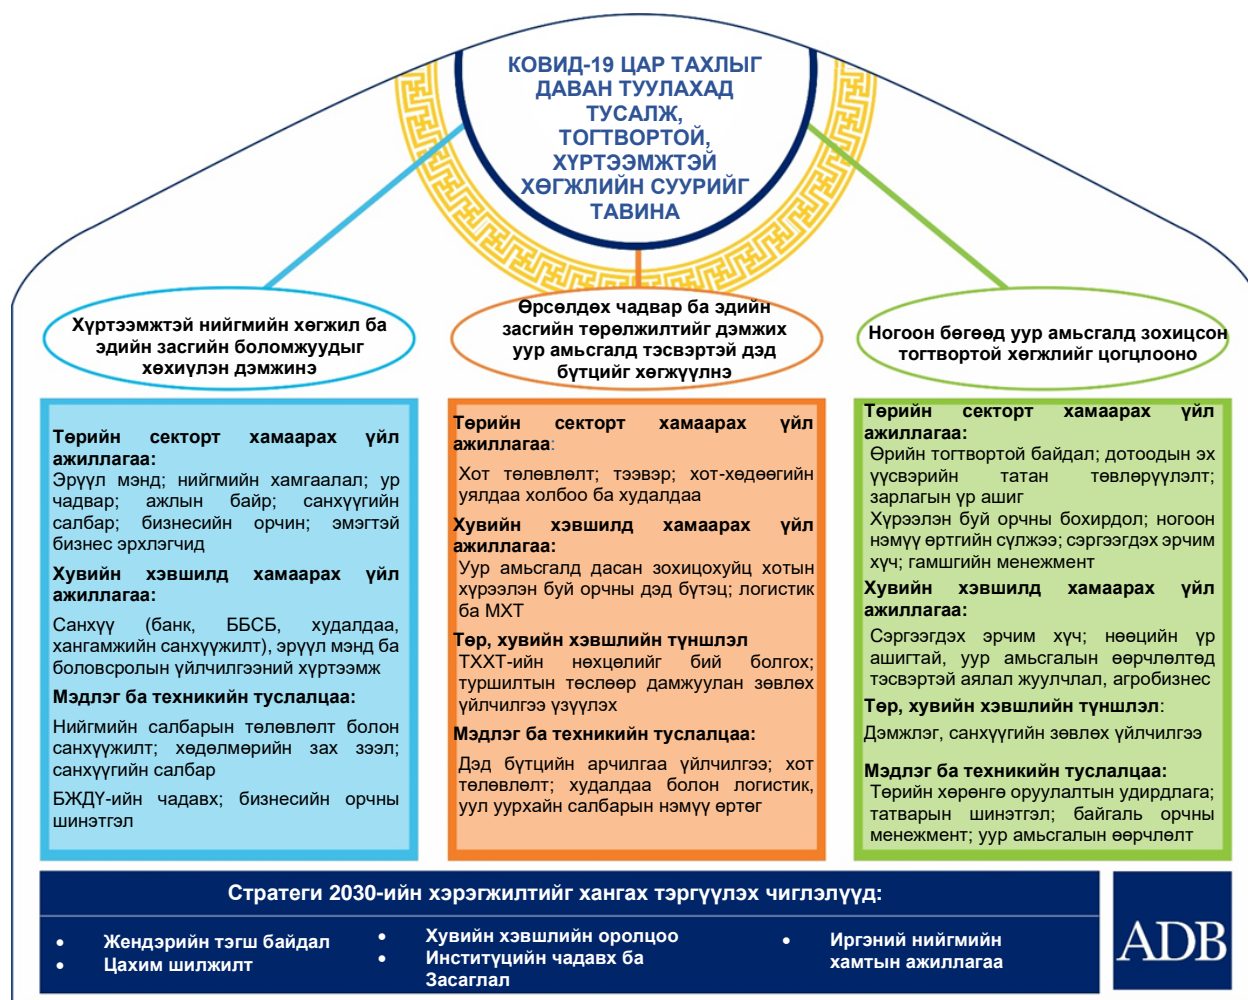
КОВИД-19 ЦАР ТАХЛЫГ ДАВАН ТУУЛАХАД ТУСАЛЖ, ТОГТВОРТОЙ, ХҮРТЭЭМЖТЭЙ ХӨГЖЛИЙН СУУРИЙГ ТАВИНА

Хүртээмжтэй нийгмийн хөгжил ба эдийн засгийн боломжуудыг хөхиүлэн дэмжинэ

Өрсөлдөх чадвар ба эдийн засгийн төрөлжилтийг дэмжих уур амьсгалд тэсвэртэй дэд бүтцийг хөгжүүлнэ

Ногоон бөгөөд уур амьсгалд зохицсон тогтвортой хөгжлийг цогцлооно

Төрийн сектор хамаарах үйл ажиллагаа:
Эрүүл мэнд; нийгмийн хамгаалал; ур чадвар; ажлын байр; санхүүгийн салбар; бизнесийн орчин; эмэгтэй бизнес эрхлэгчид

Хувийн хэвшилд хамаарах үйл ажиллагаа:
Санхүү (банк, ББСБ, худалдаа, хангамжийн санхүүжилт), эрүүл мэнд ба боловсролын үйлчилгээний хүртээмж

Мэдлэг ба техникийн туслалцаа:
Нийгмийн салбарын төлөвлөлт болон санхүүжилт; хөдөлмөрийн зах зээл; санхүүгийн салбар

БЖДҮ-ийн чадавх; бизнесийн орчны шинэтгэл

Төрийн сектор хамаарах үйл ажиллагаа:
Хот төлөвлөлт; тээвэр; хот-хөдөөгийн уялдаа холбоо ба худалдаа

Хувийн хэвшилд хамаарах үйл ажиллагаа:
Уур амьсгалд дасан зохицохуйц хотын хүрээлэн буй орчны дэд бүтэц; логистик ба МХТ

Төр, хувийн хэвшлийн түншлэл
ТХХТ-ийн нөхцөлийг бий болгох; туршилтын төслөөр дамжуулан зөвлөх үйлчилгээ үзүүлэх

Мэдлэг ба техникийн туслалцаа:
Дэд бүтцийн арчилгаа үйлчилгээ; хот төлөвлөлт; худалдаа болон логистик, уул уурхайн салбарын нэмүү өртөг

Төрийн сектор хамаарах үйл ажиллагаа:
Өрийн тогтвортой байдал; дотоодын эх үүсвэрийн татан төвлөрүүлэлт; зарлагын үр ашиг
Хүрээлэн буй орчны бохирдол; ногоон нэмүү өртгийн сүлжээ; сэргээгдэх эрчим хүч; гамшгийн менежмент

Хувийн хэвшилд хамаарах үйл ажиллагаа:
Сэргээгдэх эрчим хүч; нөөцийн үр ашигтай, уур амьсгалын өөрчлөлтөд тэсвэртэй аялал жуулчлал, агробизнес

Төр, хувийн хэвшлийн түншлэл:
Дэмжлэг, санхүүгийн зөвлөх үйлчилгээ

Мэдлэг ба техникийн туслалцаа:
Төрийн хөрөнгө оруулалтын удирдлага; татварын шинэтгэл; байгаль орчны менежмент; уур амьсгалын өөрчлөлт

Стратеги 2030-ийн хэрэгжилтийг хангах тэргүүлэх чиглэлүүд:

• Жендэрийн тэгш байдал
• Цахим шилжилт
• Хувийн хэвшлийн оролцоо
• Институцийн чадавх ба Засаглал
• Иргэний нийгмийн хамтын ажиллагаа

ADB